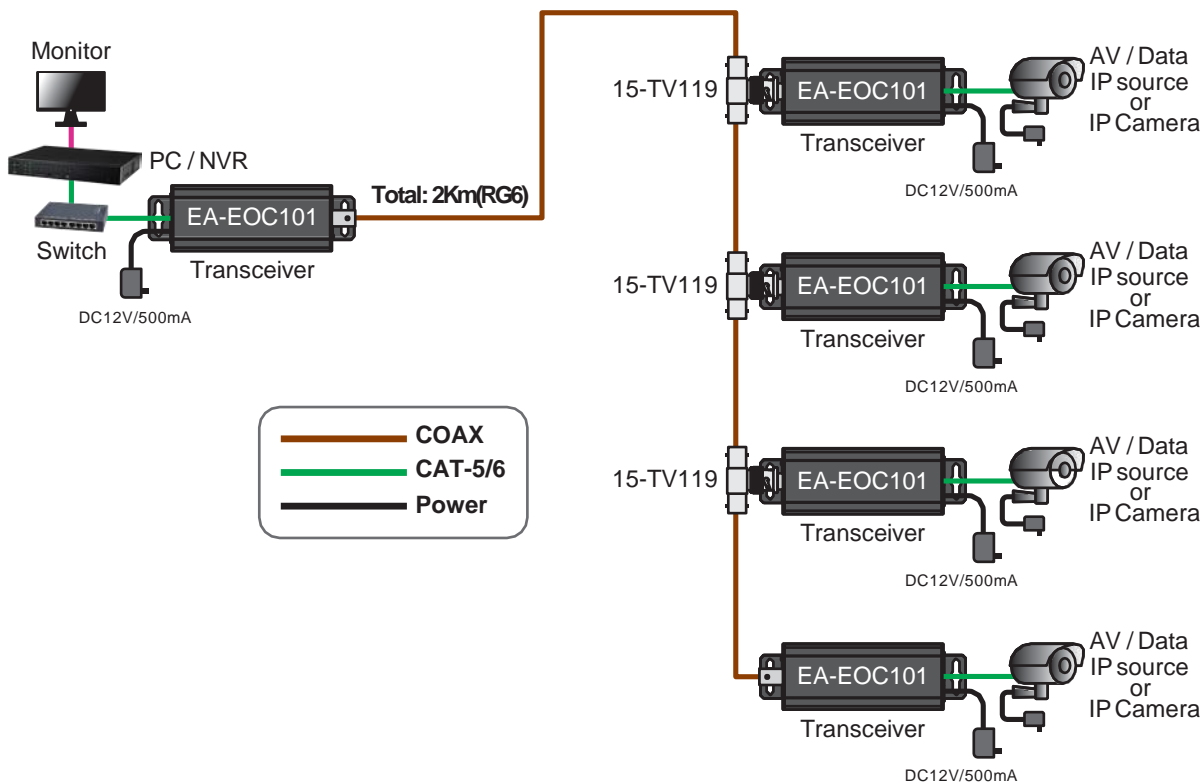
Monitor

PC / NVR

Switch

EA-EOC101

Transceiver

DC12V/500mA

Total: 2Km(RG6)

15-TV119

EA-EOC101

Transceiver

DC12V/500mA

AV / Data
IP source
or
IP Camera

15-TV119

EA-EOC101

Transceiver

DC12V/500mA

AV / Data
IP source
or
IP Camera

15-TV119

EA-EOC101

Transceiver

DC12V/500mA

AV / Data
IP source
or
IP Camera

EA-EOC101

Transceiver

DC12V/500mA

AV / Data
IP source
or
IP Camera

COAX
CAT-5/6
Power